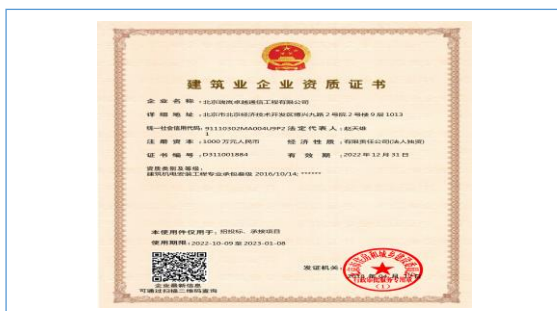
建筑业企业资质证书

企业名称：北京瑞咨卓越通信工程有限公司

详细地址：北京市北京经济技术开发区博兴九路2号院2号楼9层1013

统一社会信用代码：91110302MA004U9P7 法定代表人：赵天琳

注册资本：1000万元人民币 经济性质：有限责任公司(法人独资)

证书编号：D311001884 有效期：2022年12月31日

资质类别及等级：
建筑机电安装工程专业承包叁级 2016/10/14; ******

本证用件仅用于：招投标、承接项目

使用期限：2022-10-09 至 2023-01-08

发证机关：

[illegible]